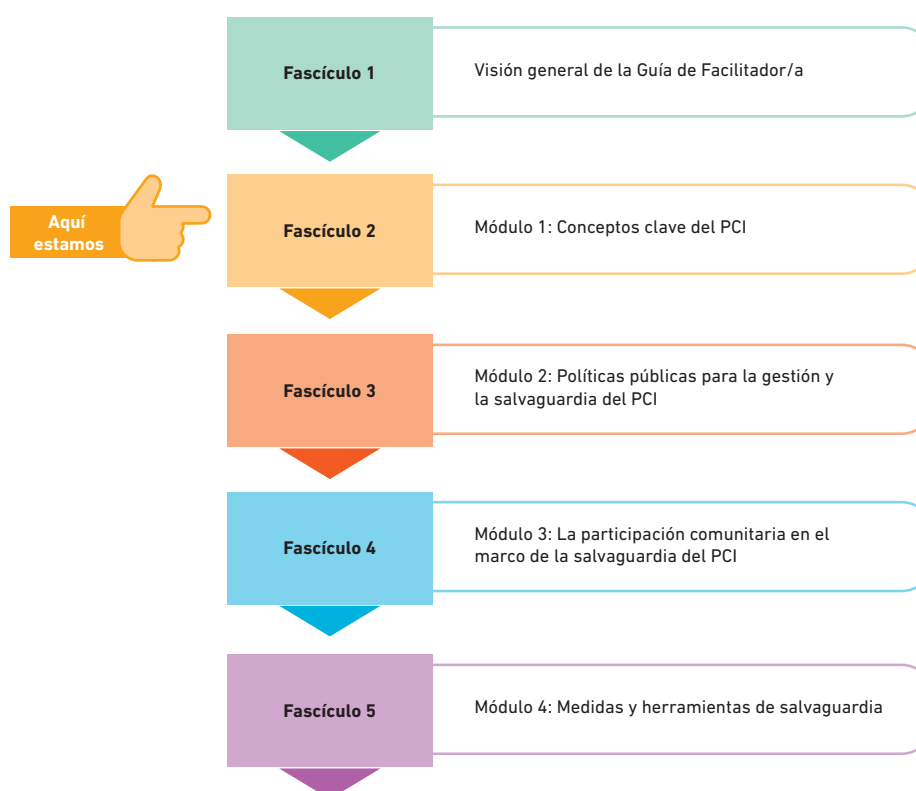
Fascículo 1

Visión general de la Guía de Facilitador/a

Aquí estamos

Fascículo 2

Módulo 1: Conceptos clave del PCI

Fascículo 3

Módulo 2: Políticas públicas para la gestión y la salvaguardia del PCI

Fascículo 4

Módulo 3: La participación comunitaria en el marco de la salvaguardia del PCI

Fascículo 5

Módulo 4: Medidas y herramientas de salvaguardia